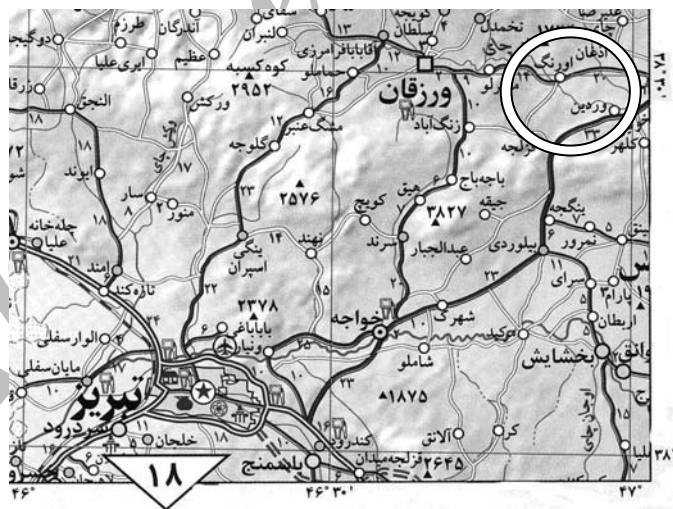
ورزقان
تبریز
خواجه
بخشایش
سردرود
باسمنج
۲۹۵۲
۲۵۷۶
۳۸۲۷
۲۳۷۸
۱۸۷۵
۲۶۴۵
۱۸
زنگ آباد
مشک عنبر
گلوجه
ورکش
کوه کسبه
جامبو
قابانباقرامرزی
سلطان
تخملو
کویجه
انزلو
اذغان
اورنگ
وردین
کلهر
قلوجه
باجه باج
جیقه
هیق
کویچ
سرند
عبدالجبار
بیلوردی
نمرور
ینگجه
سرای
بارام
اربطان
شهرک
کید
شاملو
آلانق
کندرود
قزلجه میدان
خلجان
نهند
ینگی
اسپران
بابا باغ
وینبار
النجق
ایوند
سار
منور
امند
تازه کند
چلخانه
علیا
الوارسفلی
مایان سفلی
عظیم
ابری علیا
طرزم
آندرگان
دوگیجه
زرقان
۴۶°
۴۶° ۳۰'
۴۷°
۳۸° ۳۰'